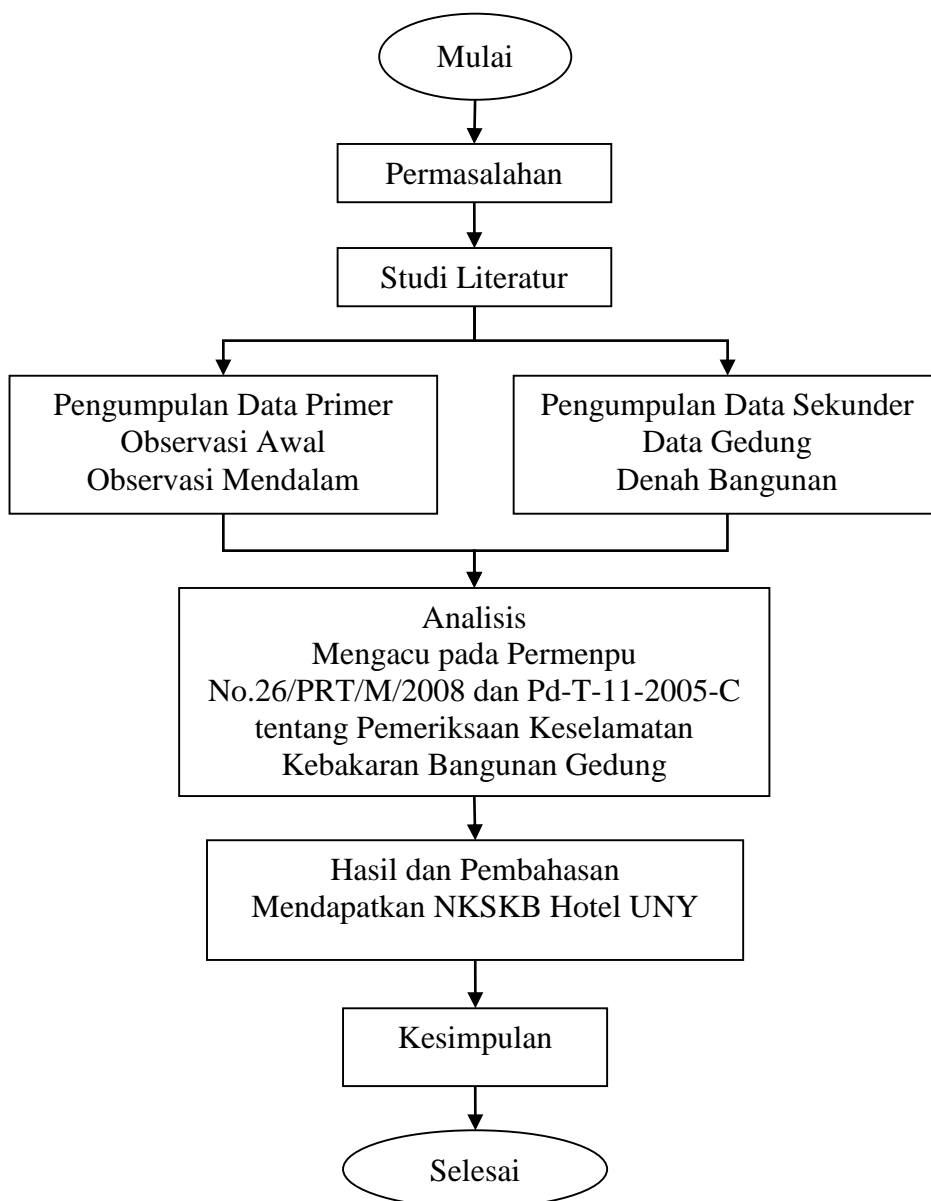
Mulai

Permasalahan

Studi Literatur

Pengumpulan Data Primer
Observasi Awal
Observasi Mendalam

Pengumpulan Data Sekunder
Data Gedung
Denah Bangunan

Analisis
Mengacu pada Permenpu No.26/PRT/M/2008 dan Pd-T-11-2005-C tentang Pemeriksaan Keselamatan Kebakaran Bangunan Gedung

Hasil dan Pembahasan
Mendapatkan NKSKB Hotel UNY

Kesimpulan

Selesai